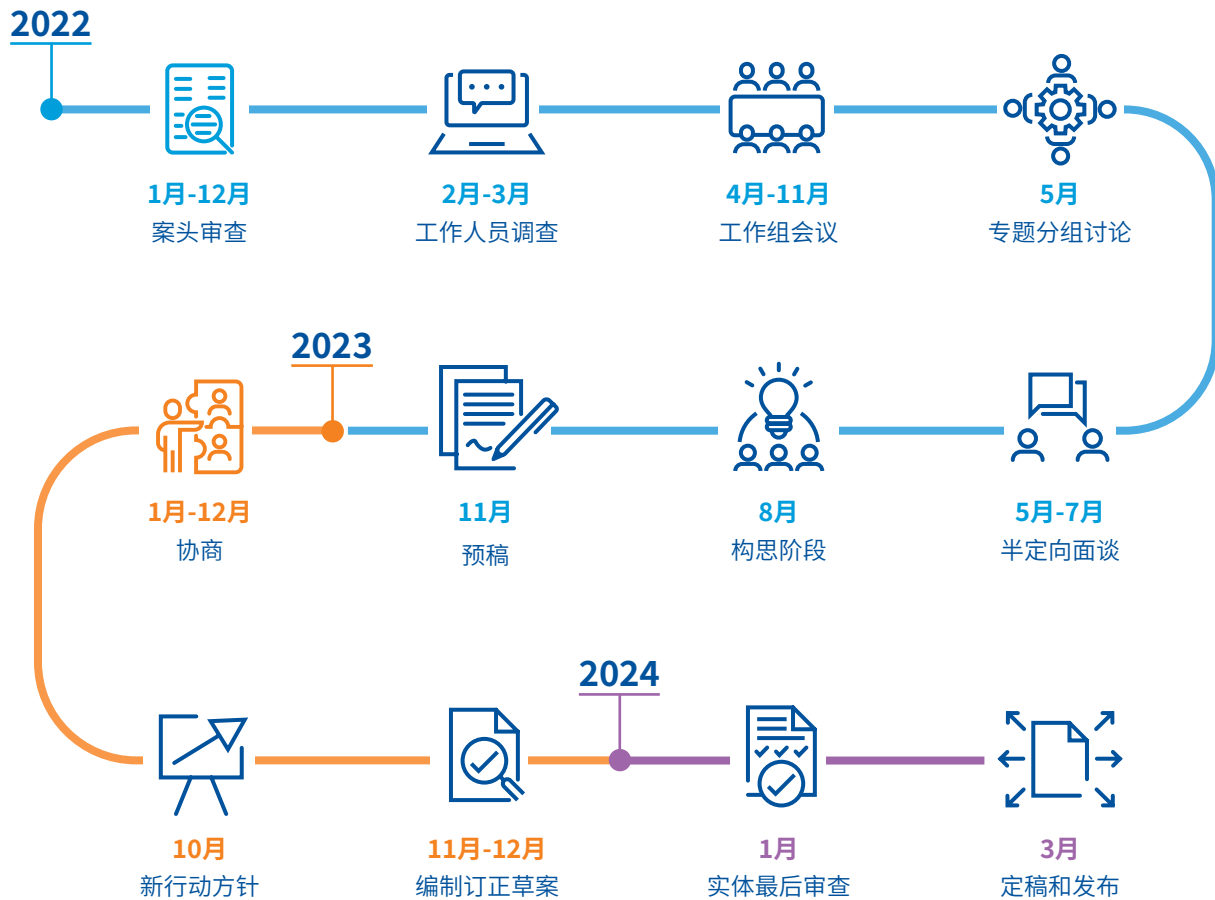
2022

1月-12月
案头审查

2月-3月
工作人员调查

4月-11月
工作组会议

5月
专题分组讨论

2023

1月-12月
协商

11月
预稿

8月
构思阶段

5月-7月
半定向面谈

2024

10月
新行动方针

11月-12月
编制订正草案

1月
实体最后审查

3月
定稿和发布